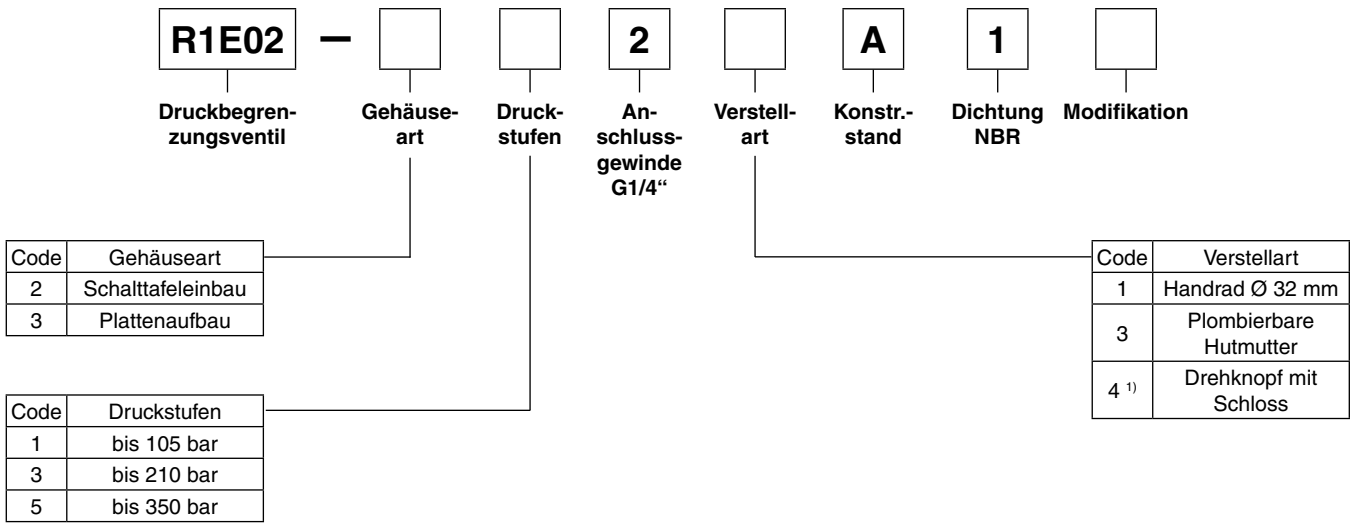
R1E02 – 2 A 1

Druckbegrenzungsventil

Gehäuseart

Druckstufen

Anschlussgewinde G1/4“

Verstellart

Konstr.-stand

Dichtung NBR

Modifikation

| Code | Gehäuseart |
|---|---|
| 2 | Schalttafeleinbau |
| 3 | Plattenaufbau |

| Code | Druckstufen |
|---|---|
| 1 | bis 105 bar |
| 3 | bis 210 bar |
| 5 | bis 350 bar |

| Code | Verstellart |
|---|---|
| 1 | Handrad Ø 32 mm |
| 3 | Plombierbare Hutmutter |
| 4 $^{1)}$ | Drehknopf mit Schloss |